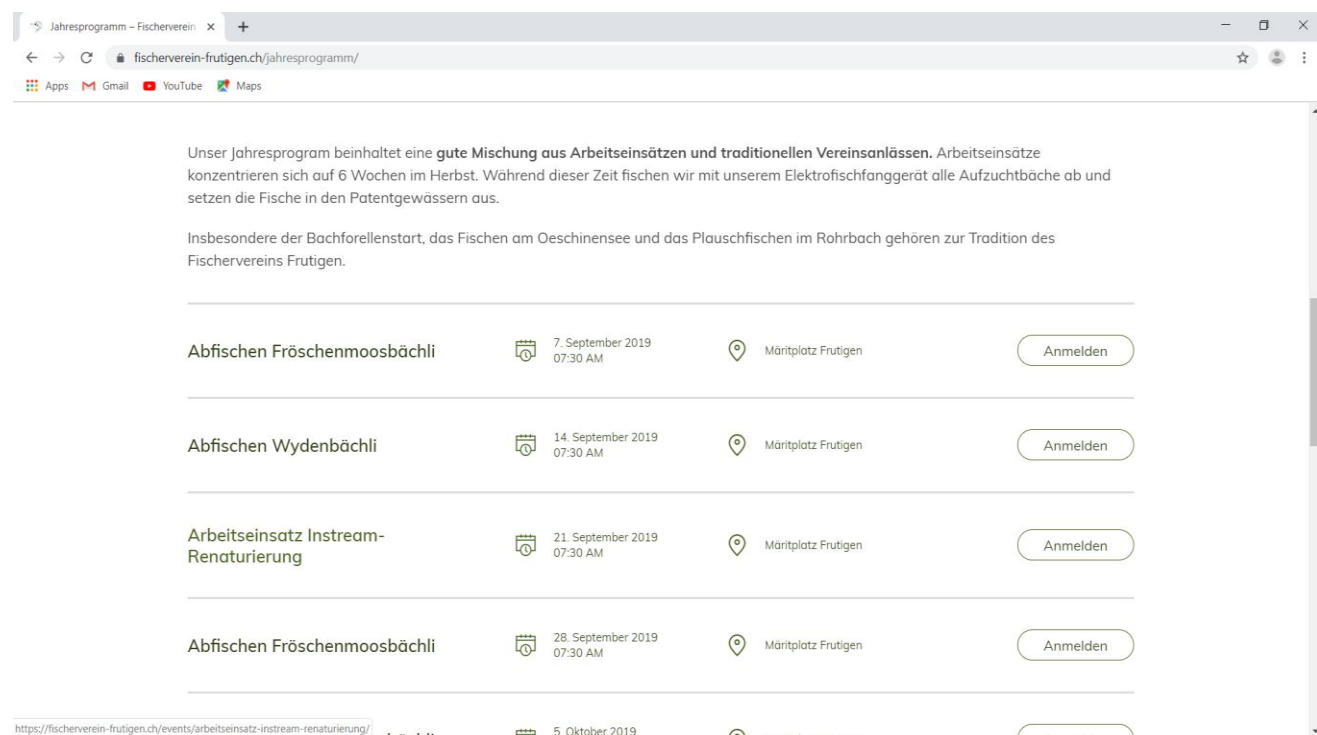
Jahresprogramm – Fischerverein ×

fischerverein-frutigen.ch/jahresprogramm/

Apps Gmail YouTube Maps

Unser Jahresprogram beinhaltet eine **gute Mischung aus Arbeitseinsätzen und traditionellen Vereinsanlässen.** Arbeitseinsätze konzentrieren sich auf 6 Wochen im Herbst. Während dieser Zeit fischen wir mit unserem Elektrofischfanggerät alle Aufzuchtbäche ab und setzen die Fische in den Patentgewässern aus.

Insbesondere der Bachforellenstart, das Fischen am Oeschinensee und das Plauschfischen im Rohrbach gehören zur Tradition des Fischervereins Frutigen.

Abfischen Fröschenmoosbächli
7. September 2019
07:30 AM
Märitplatz Frutigen
Anmelden

Abfischen Wydenbächli
14. September 2019
07:30 AM
Märitplatz Frutigen
Anmelden

Arbeitseinsatz Instream-Renaturierung
21. September 2019
07:30 AM
Märitplatz Frutigen
Anmelden

Abfischen Fröschenmoosbächli
28. September 2019
07:30 AM
Märitplatz Frutigen
Anmelden

https://fischerverein-frutigen.ch/events/arbeitseinsatz-instream-renaturierung/
5. Oktober 2019